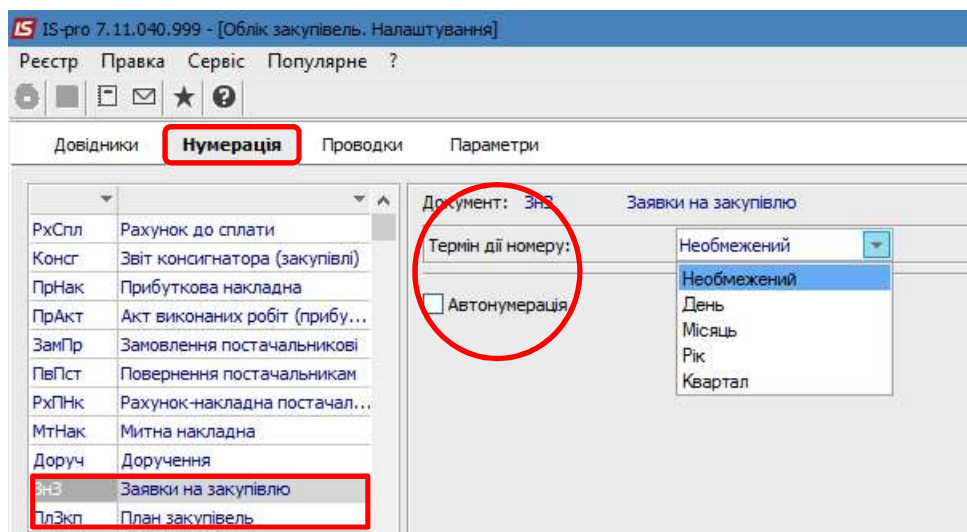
IS-pro 7.11.040.999 - [Облік закупівель. Налаштування]

Реєстр Правка Сервіс Популярне ?

Довідники Нумерація Проводки Параметри

| | |
|---|---|
| РхСпл | Рахунок до сплати |
| Консг | Звіт консигнатора (закупівлі) |
| ПрНак | Прибуткова накладна |
| ПрАкт | Акт виконаних робіт (прибу... |
| ЗамПр | Замовлення постачальникові |
| ПвПст | Повернення постачальникам |
| РхПНк | Рахунок-накладна постачал... |
| МтНак | Митна накладна |
| Доруч | Доручення |
| ЗнЗ | Заявки на закупівлю |
| ПлЗкп | План закупівель |

Документ: ЗнЗ Заявки на закупівлю

Термін дії номеру: Необмежений

Необмежений
День
Місяць
Рік
Квартал

Автонумерація